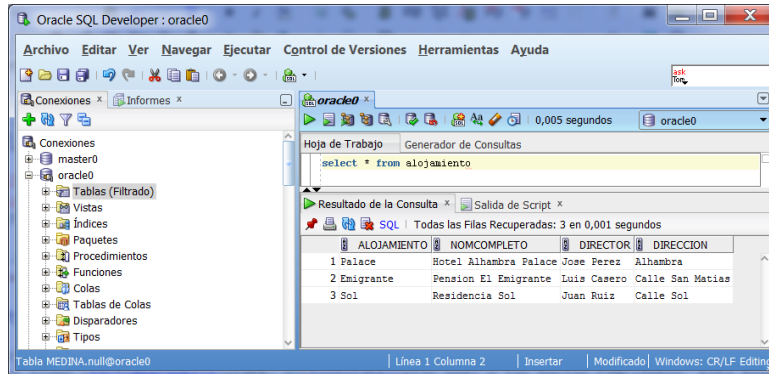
Oracle SQL Developer : oracle0

Archivo Editar Ver Navegar Ejecutar Control de Versiones Herramientas Ayuda

ask Tom

Conexiones × Informes ×

Conexiones
master0
oracle0
Tablas (Filtrado)
Vistas
Índices
Paquetes
Procedimientos
Funciones
Colas
Tablas de Colas
Disparadores
Tipos

oracle0 ×

0,005 segundos

oracle0

Hoja de Trabajo Generador de Consultas

select * from alojamiento

Resultado de la Consulta × Salida de Script ×

SQL | Todas las Filas Recuperadas: 3 en 0,001 segundos

| | ALOJAMIENTO | NOMCOMPLETO | DIRECTOR | DIRECCION |
|---|---|---|---|---|
| 1 | Palace | Hotel Alhambra Palace | Jose Perez | Alhambra |
| 2 | Emigrante | Pension El Emigrante | Luis Casero | Calle San Matias |
| 3 | Sol | Residencia Sol | Juan Ruiz | Calle Sol |

Tabla MEDINA.null@oracle0 | Línea 1 Columna 2 | Insertar | Modificado | Windows: CR/LF Editing